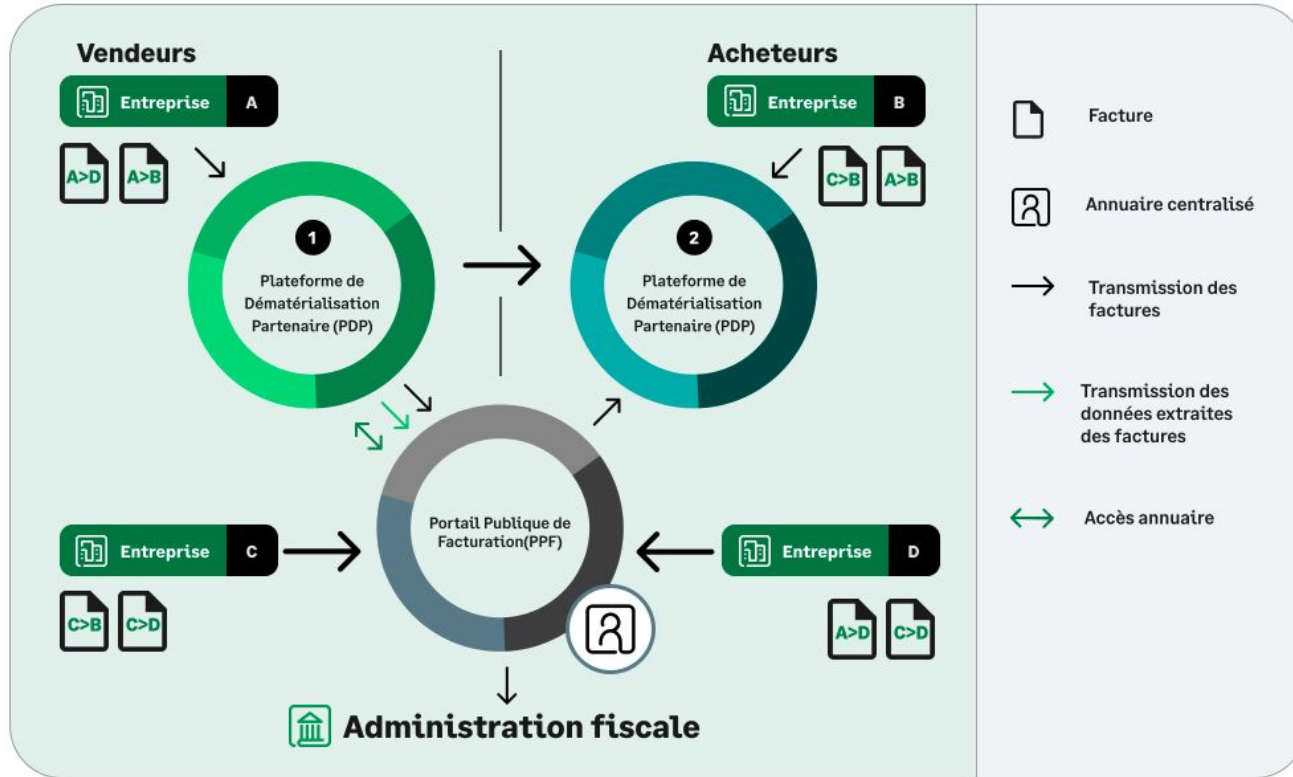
Vendeurs

Entreprise A

A>D A>B

1

Plateforme de Dématérialisation Partenaire (PDP)

Acheteurs

Entreprise B

C>B A>B

2

Plateforme de Dématérialisation Partenaire (PDP)

Portail Publique de Facturation(PPF)

Entreprise C

C>B C>D

Entreprise D

A>D C>D

Administration fiscale

Facture

Annuaire centralisé

Transmission des factures

Transmission des données extraites des factures

Accès annuaire